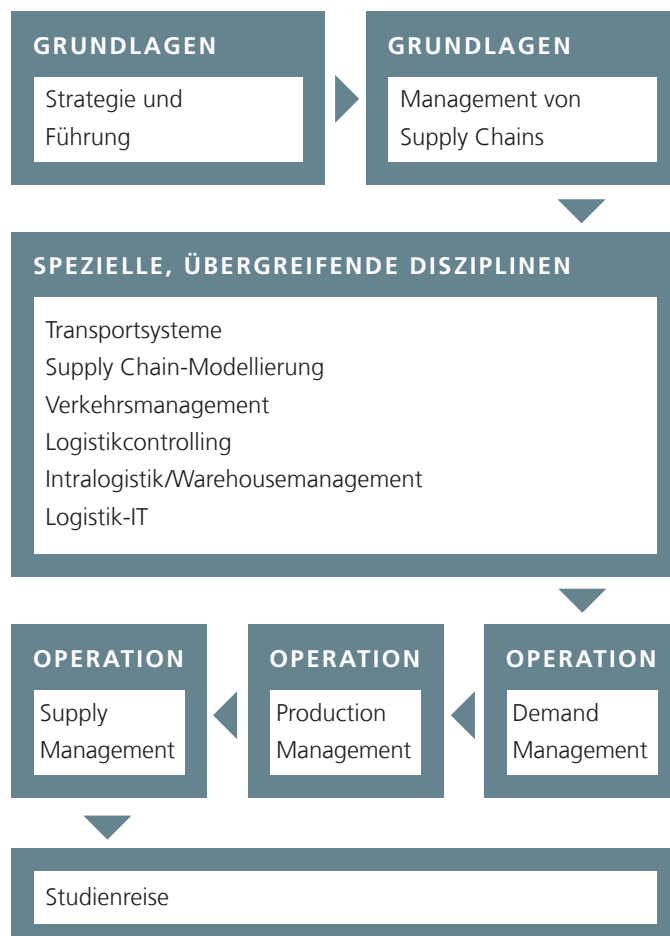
GRUNDLAGEN

Strategie und Führung

GRUNDLAGEN

Management von Supply Chains

SPEZIELLE, ÜBERGREIFENDE DISZIPLINEN

Transportsysteme
Supply Chain-Modellierung
Verkehrsmanagement
Logistikcontrolling
Intralogistik/Warehousemanagement
Logistik-IT

OPERATION

Demand Management

OPERATION

Production Management

OPERATION

Supply Management

Studienreise